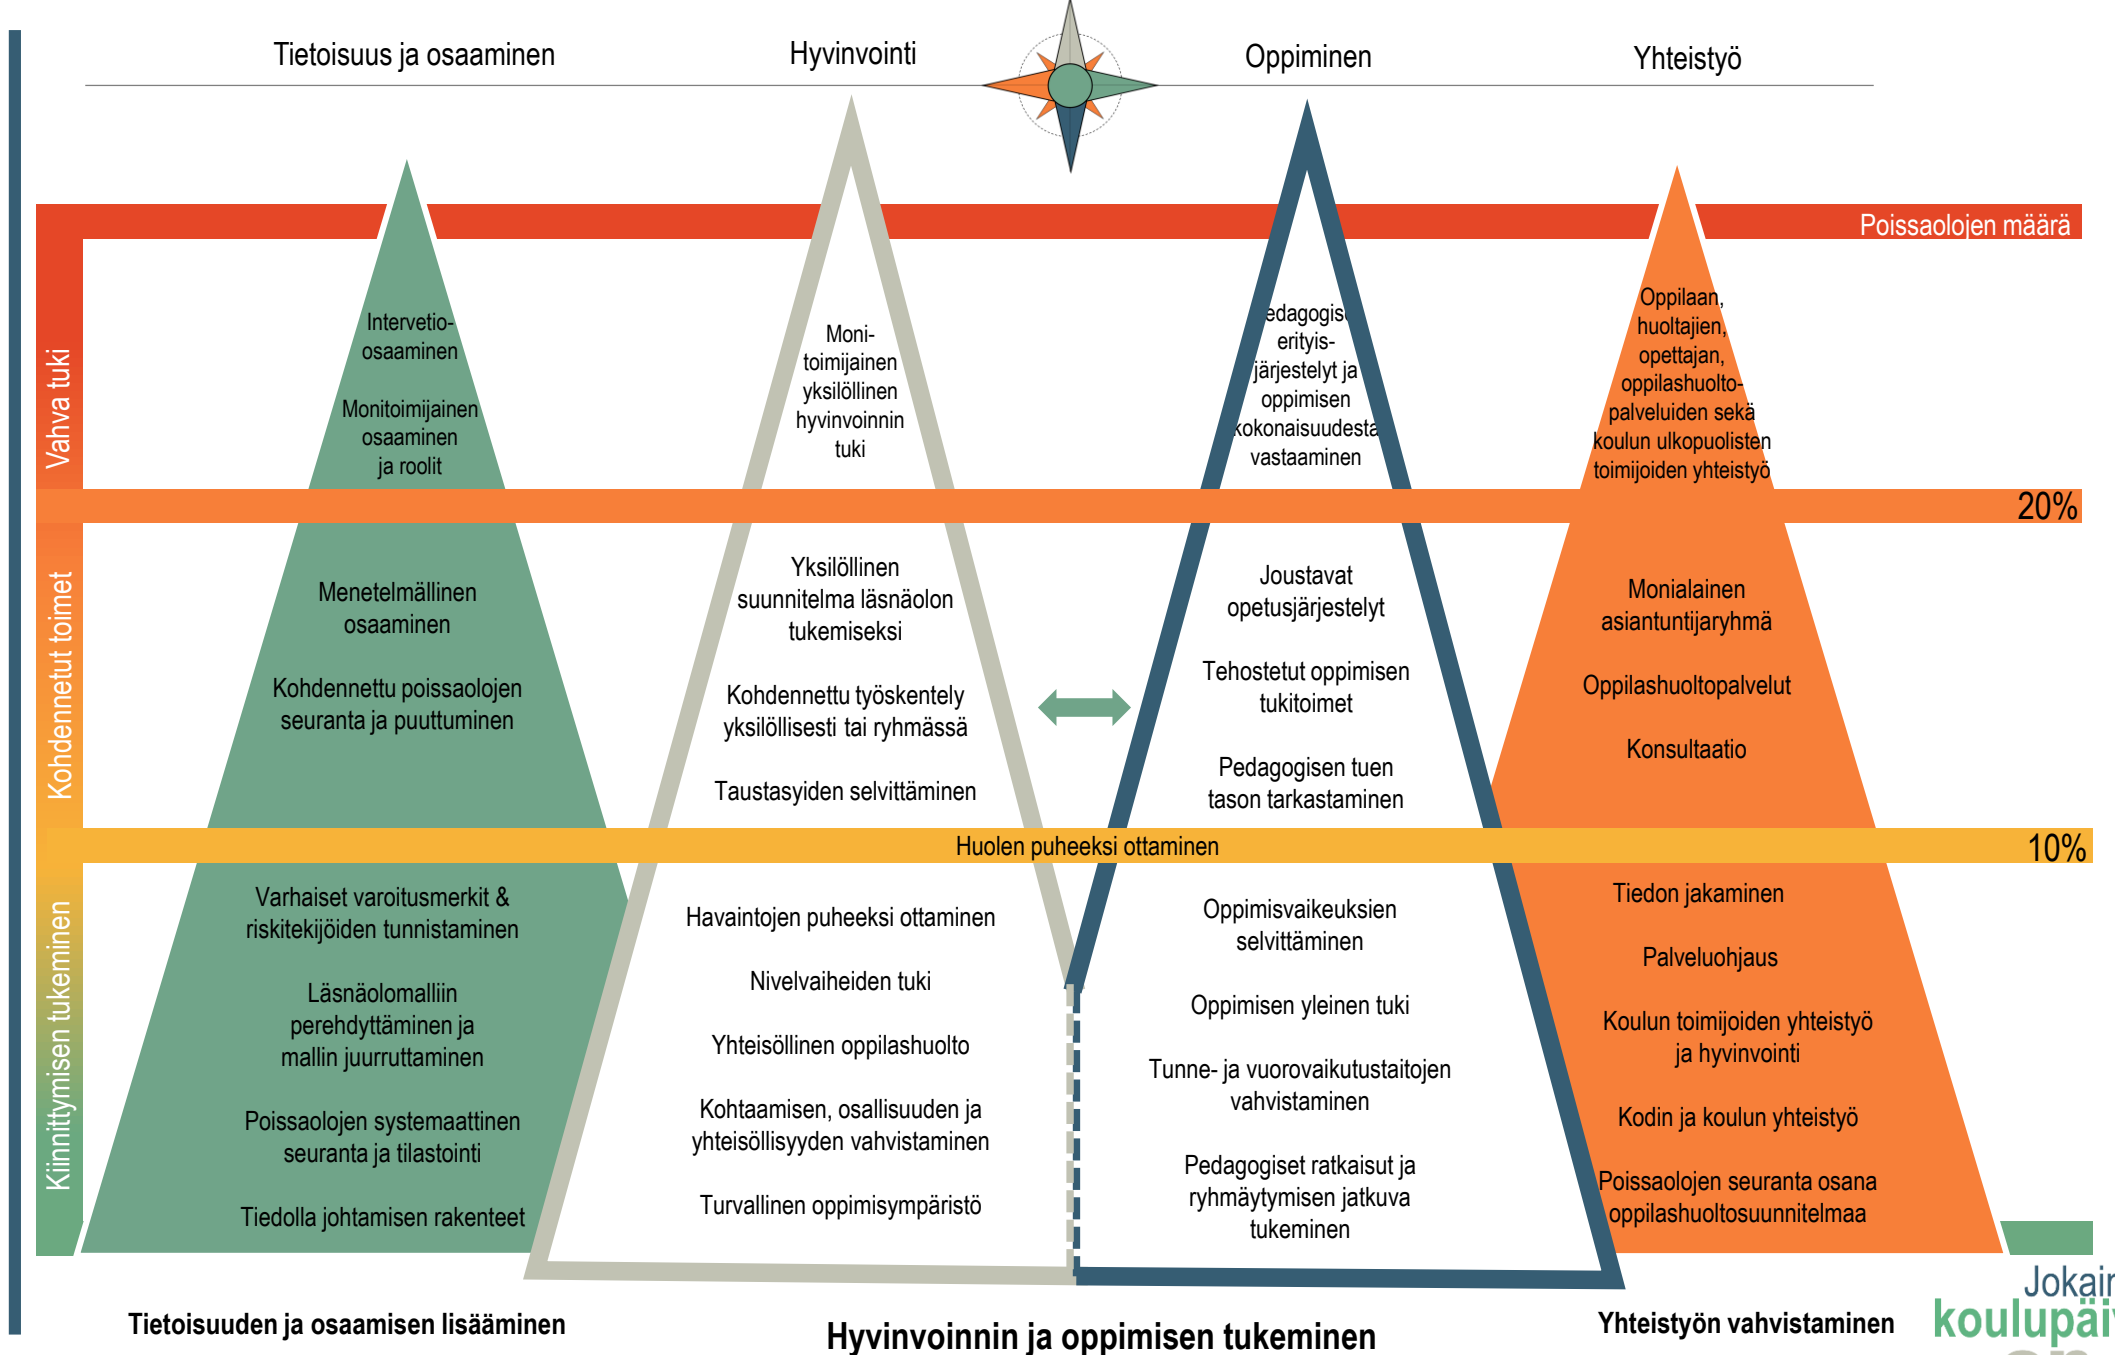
Tietoisuus ja osaaminen

Hyvinvointi

Oppiminen

Yhteistyö

Poissaolojen määrä

Vahva tuki

Interventio-osaaminen

Monitoimijainen osaaminen ja roolit

Moni-toimijainen yksilöllinen hyvinvoinnin tuki

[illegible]edagogis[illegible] erityis-järjestelyt ja oppimisen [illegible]okonaisuudesta vastaaminen

Oppilaan, huoltajien, opettajan, oppilashuolto-palveluiden sekä koulun ulkopuolisten toimijoiden yhteistyö

20%

Kohdennetut toimet

Menetelmällinen osaaminen

Kohdennettu poissaolojen seuranta ja puuttuminen

Yksilöllinen suunnitelma läsnäolon tukemiseksi

Kohdennettu työskentely yksilöllisesti tai ryhmässä

Taustasyiden selvittäminen

Joustavat opetusjärjestelyt

Tehostetut oppimisen tukitoimet

Pedagogisen tuen tason tarkastaminen

Monialainen asiantuntijaryhmä

Oppilashuoltopalvelut

Konsultaatio

Huolen puheeksi ottaminen

10%

Kiinnittymisen tukeminen

Varhaiset varoitusmerkit & riskitekijöiden tunnistaminen

Läsnäolomalliin perehdyttäminen ja mallin juurruttaminen

Poissaolojen systemaattinen seuranta ja tilastointi

Tiedolla johtamisen rakenteet

Havaintojen puheeksi ottaminen

Nivelvaiheiden tuki

Yhteisöllinen oppilashuolto

Kohtaamisen, osallisuuden ja yhteisöllisyyden vahvistaminen

Turvallinen oppimisympäristö

Oppimisvaikeuksien selvittäminen

Oppimisen yleinen tuki

Tunne- ja vuorovaikutustaitojen vahvistaminen

Pedagogiset ratkaisut ja ryhmäytymisen jatkuva tukeminen

Tiedon jakaminen

Palveluohjaus

Koulun toimijoiden yhteistyö ja hyvinvointi

Kodin ja koulun yhteistyö

Poissaolojen seuranta osana oppilashuoltosuunnitelmaa

Tietoisuuden ja osaamisen lisääminen

Hyvinvoinnin ja oppimisen tukeminen

Yhteistyön vahvistaminen

Jokai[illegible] koulupäi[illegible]